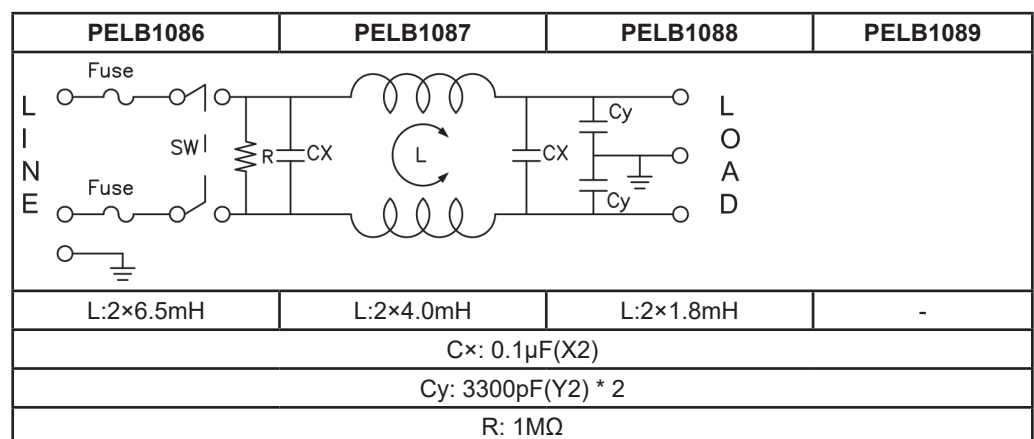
| PELB1086 | PELB1087 | PELB1088 | PELB1089 |
|---|---|---|---|
| Fuse<br>L I N E<br>SW<br>Fuse<br>R<br>CX<br>L<br>CX<br>Cy<br>Cy<br>L O A D | | | |
| L:2×6.5mH | L:2×4.0mH | L:2×1.8mH | - |
| C×: 0.1μF(X2) | | | |
| Cy: 3300pF(Y2) * 2 | | | |
| R: 1MΩ | | | |